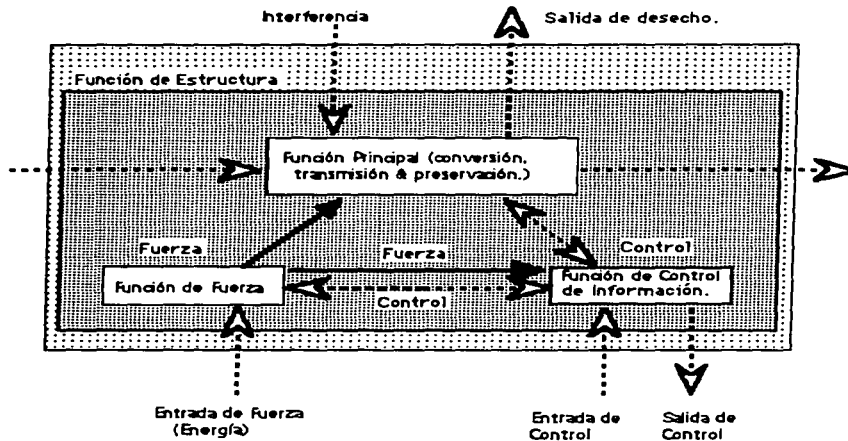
Interferencia

Salida de desecho.

Función de Estructura

Función Principal (conversión, transmisión & preservación.)

Fuerza

Control

Fuerza

Función de Fuerza

Control

Función de Control de Información.

Entrada de Fuerza (Energía)

Entrada de Control

Salida de Control